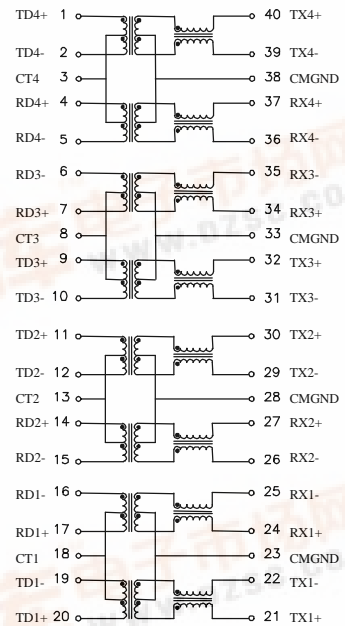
TD4+ 1
TD4- 2
CT4 3
RD4+ 4
RD4- 5
RD3- 6
RD3+ 7
CT3 8
TD3+ 9
TD3- 10
TD2+ 11
TD2- 12
CT2 13
RD2+ 14
RD2- 15
RD1- 16
RD1+ 17
CT1 18
TD1- 19
TD1+ 20

40 TX4+
39 TX4-
38 CMGND
37 RX4+
36 RX4-
35 RX3-
34 RX3+
33 CMGND
32 TX3+
31 TX3-
30 TX2+
29 TX2-
28 CMGND
27 RX2+
26 RX2-
25 RX1-
24 RX1+
23 CMGND
22 TX1-
21 TX1+